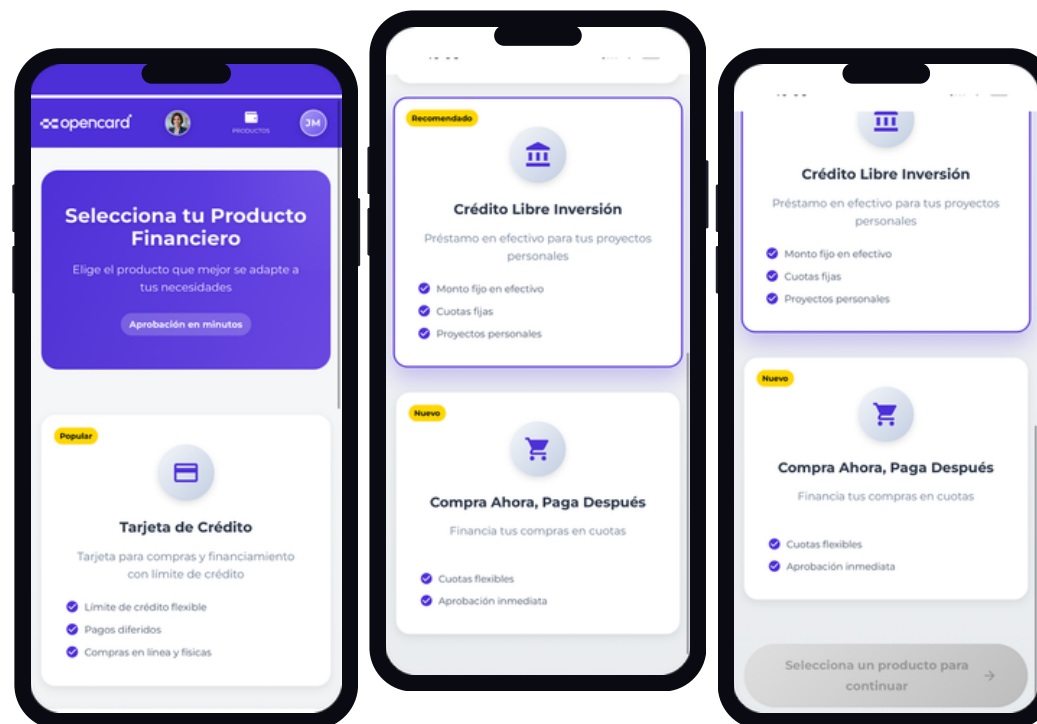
opencard

PRODUCTOS

JM

Selecciona tu Producto Financiero

Elige el producto que mejor se adapte a tus necesidades

Aprobación en minutos

Popular

Tarjeta de Crédito

Tarjeta para compras y financiamiento con límite de crédito

Límite de crédito flexible

Pagos diferidos

Compras en línea y físicas

Recomendado

Crédito Libre Inversión

Préstamo en efectivo para tus proyectos personales

Monto fijo en efectivo

Cuotas fijas

Proyectos personales

Nuevo

Compra Ahora, Paga Después

Financia tus compras en cuotas

Cuotas flexibles

Aprobación inmediata

Crédito Libre Inversión

Préstamo en efectivo para tus proyectos personales

Monto fijo en efectivo

Cuotas fijas

Proyectos personales

Nuevo

Compra Ahora, Paga Después

Financia tus compras en cuotas

Cuotas flexibles

Aprobación inmediata

Selecciona un producto para continuar